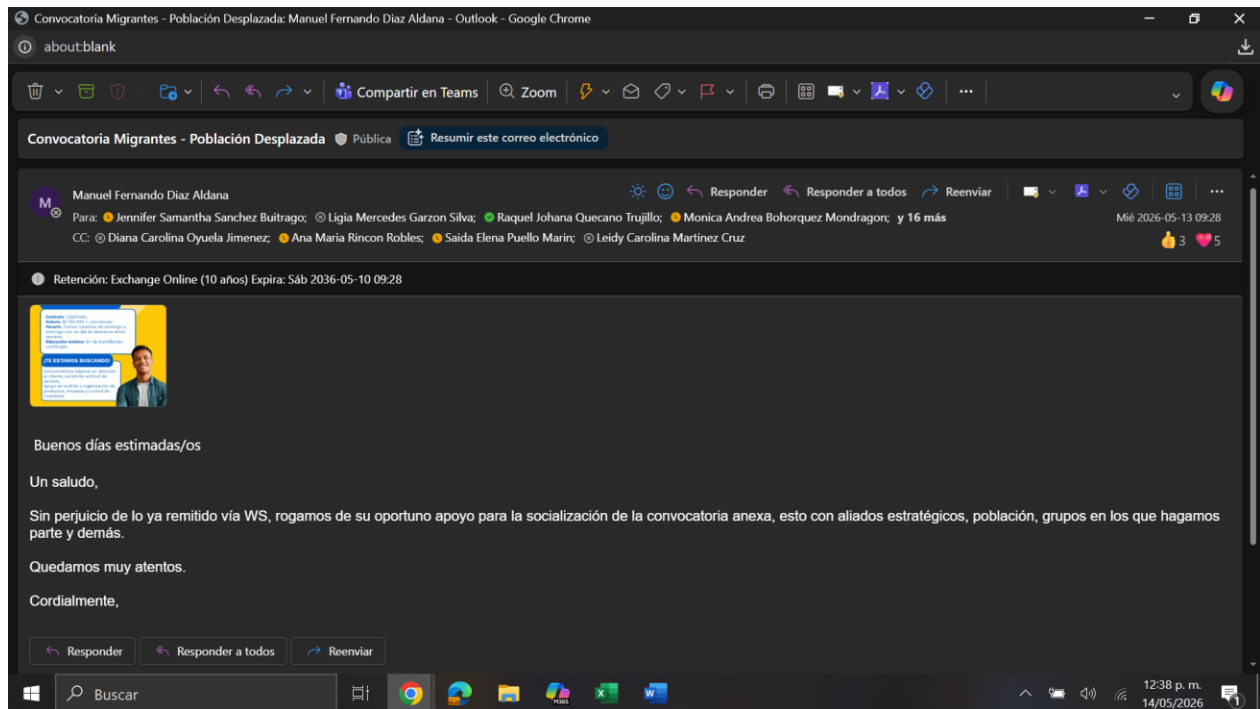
Convocatoria Migrantes - Población Desplazada: Manuel Fernando Diaz Aldana - Outlook - Google Chrome

about:blank

Compartir en Teams | Zoom | ...

Convocatoria Migrantes - Población Desplazada  Pública  Resumir este correo electrónico

M
Manuel Fernando Diaz Aldana
Responder  Responder a todos  Reenviar  ...
Para: Jennifer Samantha Sanchez Buitrago; Ligia Mercedes Garzon Silva; Raquel Johana Quecano Trujillo; Monica Andrea Bohorquez Mondragon; y 16 más
Mié 2026-05-13 09:28
CC: Diana Carolina Oyuela Jimenez; Ana Maria Rincon Robles; Saida Elena Puello Marin; Leidy Carolina Martinez Cruz
3  5

Retención: Exchange Online (10 años) Expira: Sáb 2036-05-10 09:28

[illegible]
¡TE ESTAMOS BUSCANDO!
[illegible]

Buenos días estimadas/os

Un saludo,

Sin perjuicio de lo ya remitido vía WS, rogamos de su oportuno apoyo para la socialización de la convocatoria anexa, esto con aliados estratégicos, población, grupos en los que hagamos parte y demás.

Quedamos muy atentos.

Cordialmente,

Responder  Responder a todos  Reenviar

Buscar
M365
12:38 p. m.
14/05/2026